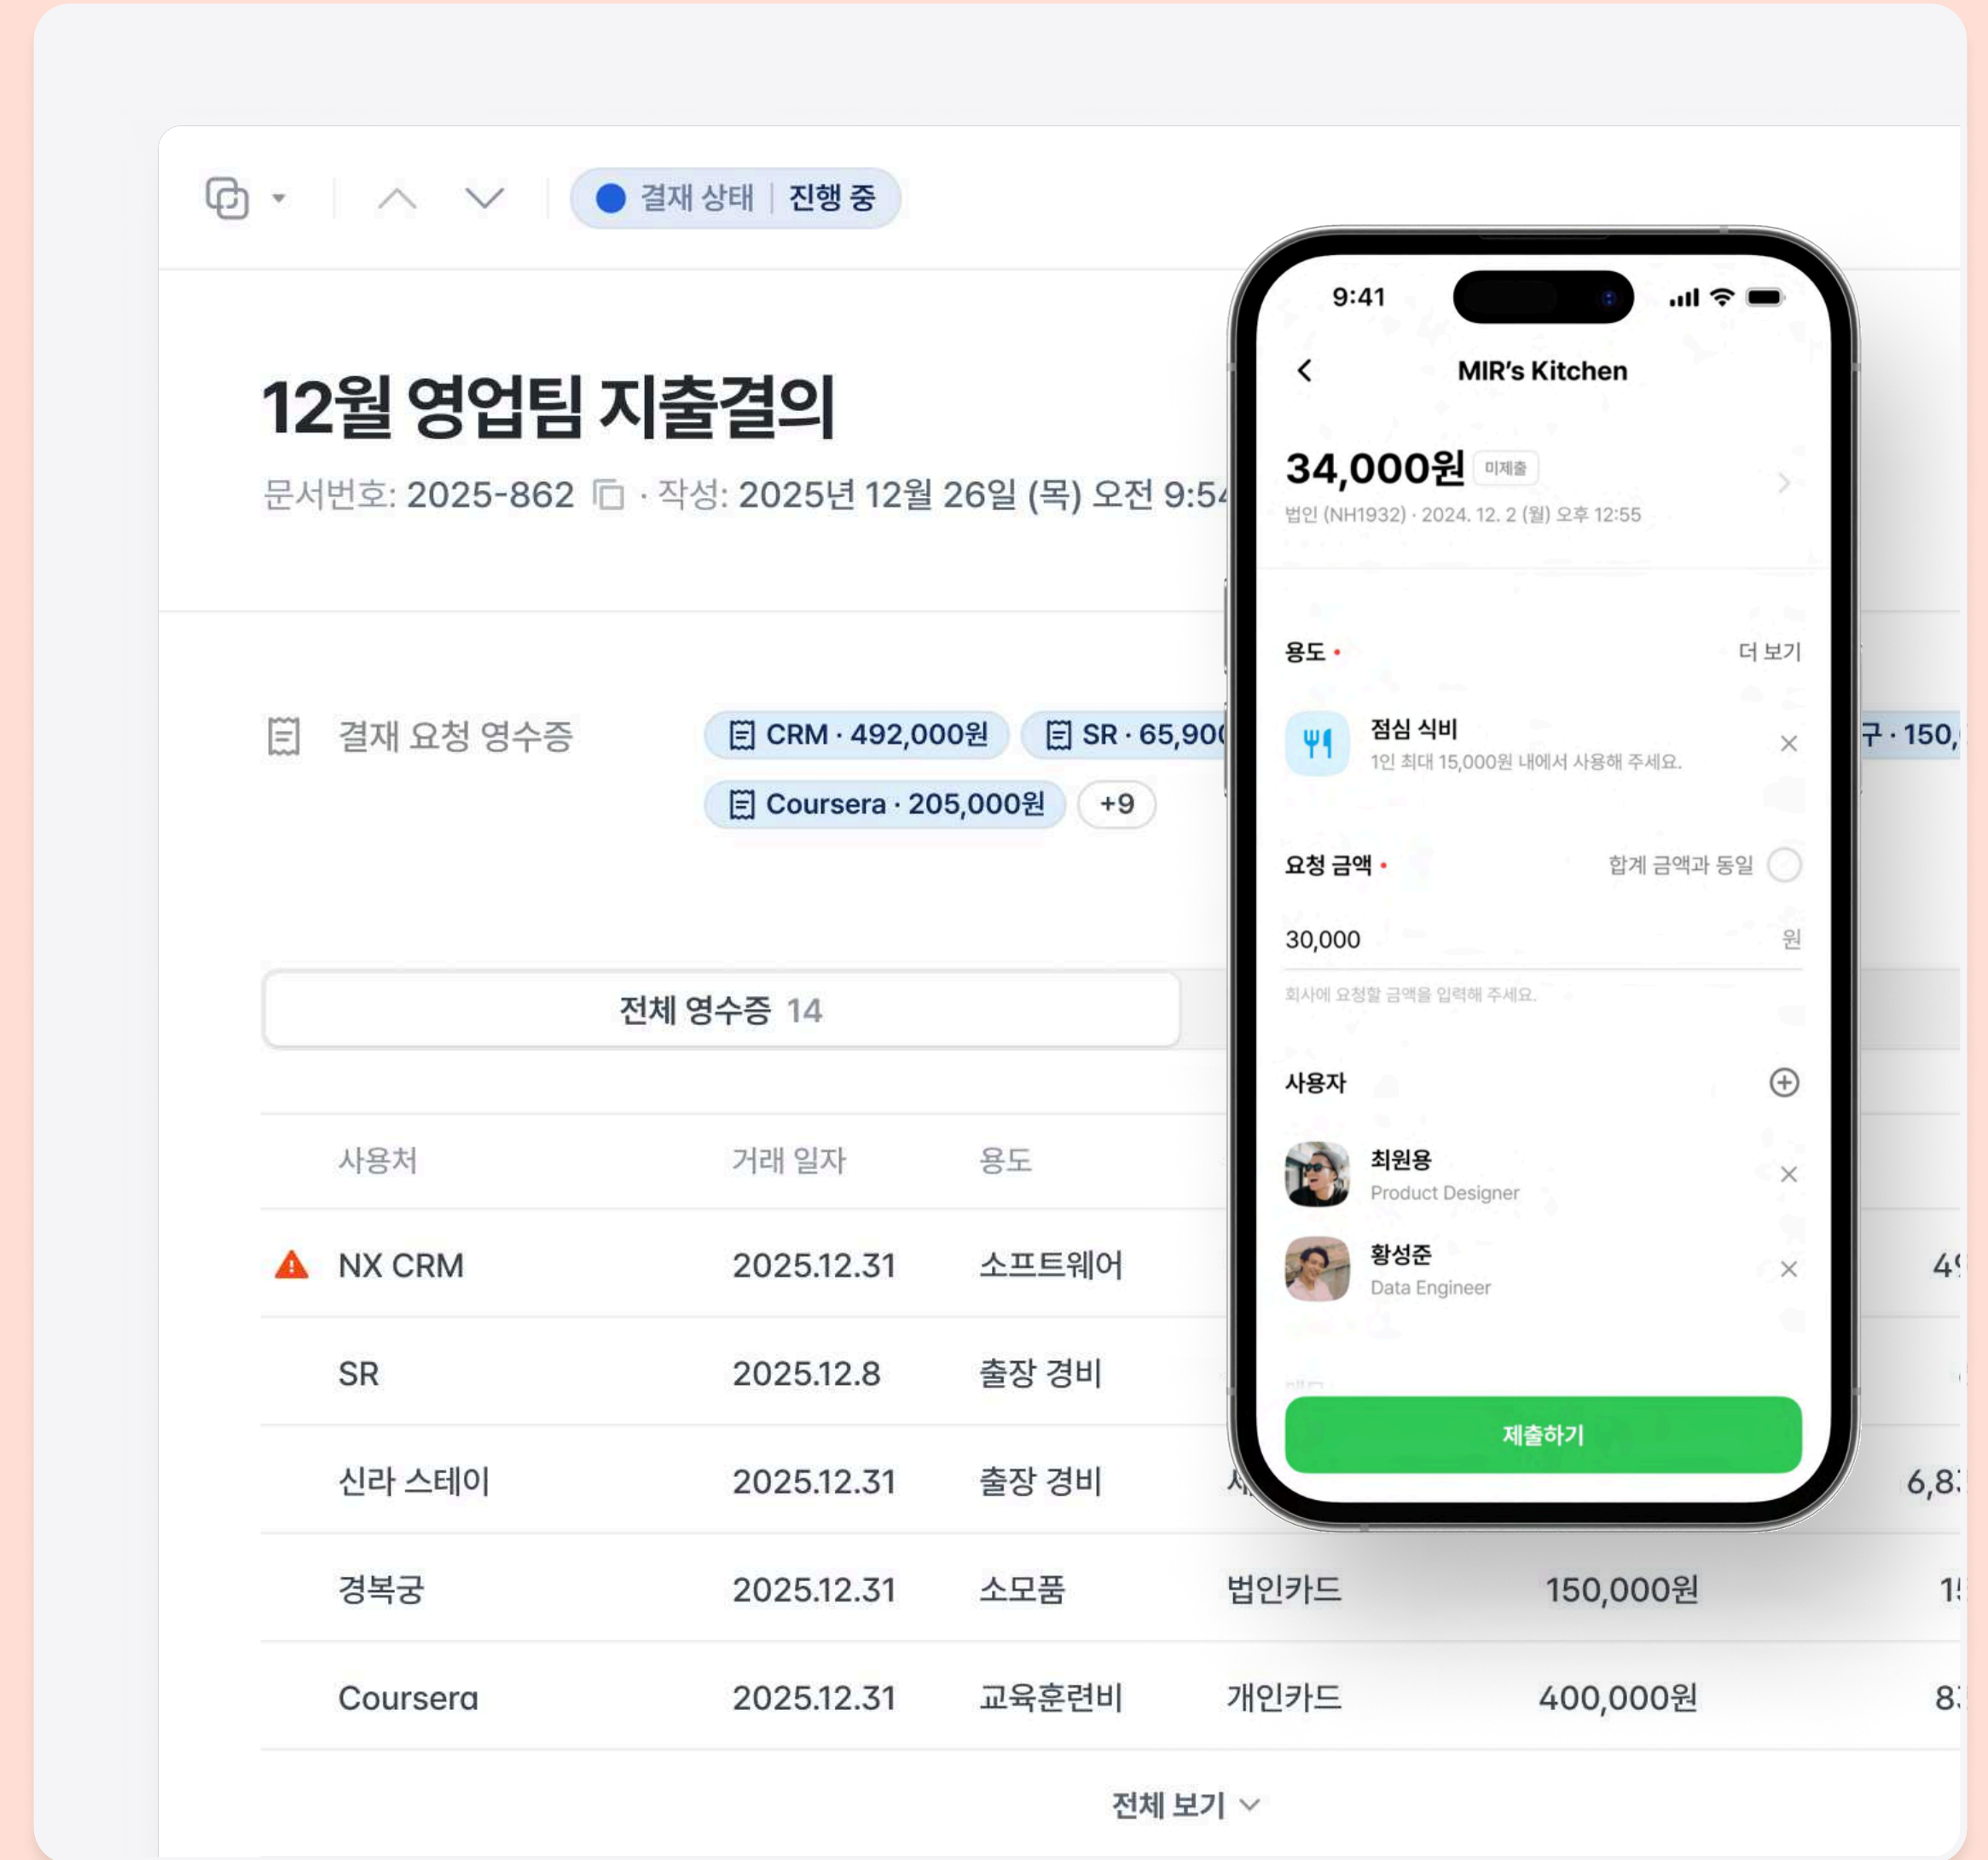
결재 상태 | 진행 중

12월 영업팀 지출결의

문서번호: 2025-862 · 작성: 2025년 12월 26일 (목) 오전 9:5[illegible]

결재 요청 영수증

CRM · 492,000원
SR · 65,90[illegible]
구 · 150,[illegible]
Coursera · 205,000원
+9

전체 영수증 14

| 사용처 | 거래 일자 | 용도 | | | |
|---|---|---|---|---|---|
| NX CRM | 2025.12.31 | 소프트웨어 | | | 4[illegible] |
| SR | 2025.12.8 | 출장 경비 | | | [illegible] |
| 신라 스테이 | 2025.12.31 | 출장 경비 | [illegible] | | 6,8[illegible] |
| 경복궁 | 2025.12.31 | 소모품 | 법인카드 | 150,000원 | 1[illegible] |
| Coursera | 2025.12.31 | 교육훈련비 | 개인카드 | 400,000원 | 8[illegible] |

전체 보기

9:41

MIR's Kitchen

34,000원 미제출

법인 (NH1932) · 2024. 12. 2 (월) 오후 12:55

용도 •
더 보기

점심 식비
1인 최대 15,000원 내에서 사용해 주세요.

요청 금액 •
합계 금액과 동일

30,000
원

회사에 요청할 금액을 입력해 주세요.

사용자

최원용
Product Designer

황성준
Data Engineer

제출하기